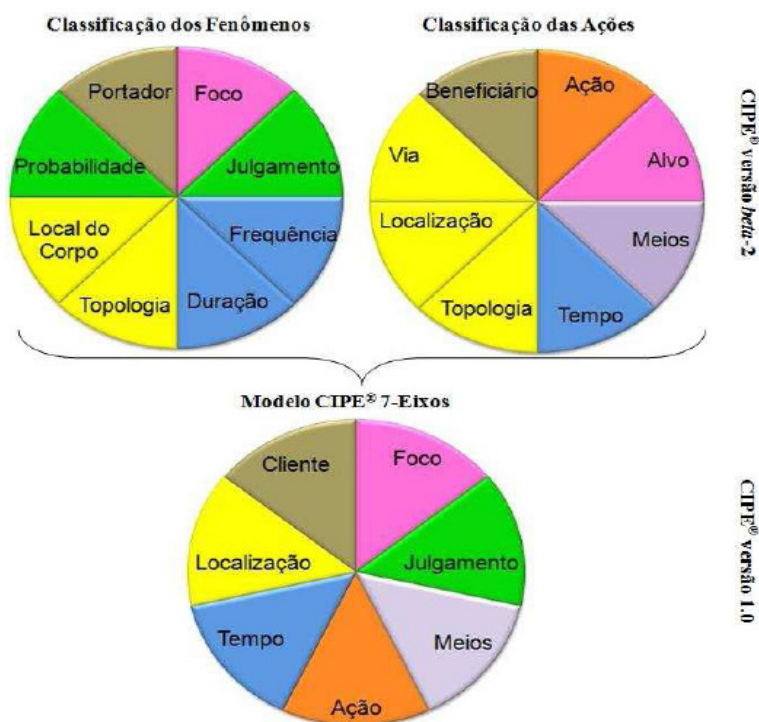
Classificação dos Fenômenos

Portador
Foco
Probabilidade
Julgamento
Local do Corpo
Frequência
Topologia
Duração

Classificação das Ações

Beneficiário
Ação
Via
Alvo
Localização
Meios
Topologia
Tempo

CIPE® versão beta-2

Modelo CIPE® 7-Eixos

Cliente
Foco
Localização
Julgamento
Tempo
Meios
Ação

CIPE® versão 1.0